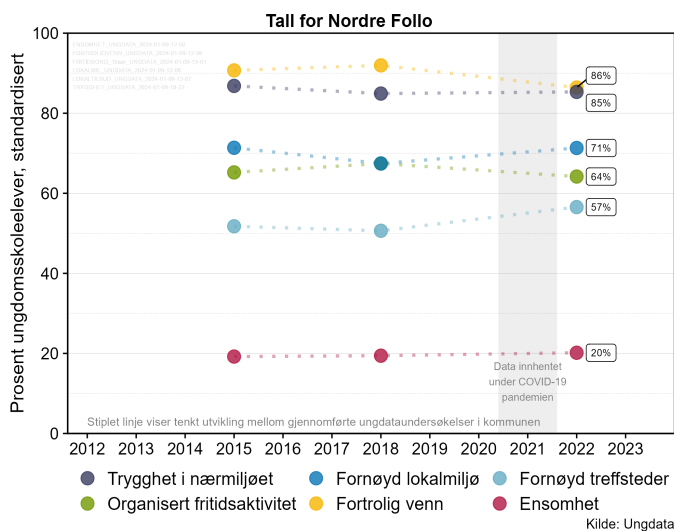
Tall for Nordre Follo

Prosent ungdomsskoleelever, standardisert

100
80
60
40
20
0

86%
85%
71%
64%
57%
20%

Data innhentet under COVID-19 pandemien

Stiplet linje viser tenkt utvikling mellom gjennomførte ungdataundersøkelser i kommunen

2012 2013 2014 2015 2016 2017 2018 2019 2020 2021 2022 2023

Trygghet i nærmiljøet
Fornøyd lokalmiljø
Fornøyd treffsteder
Organisert fritidsaktivitet
Fortrolig venn
Ensomhet

Kilde: Ungdata